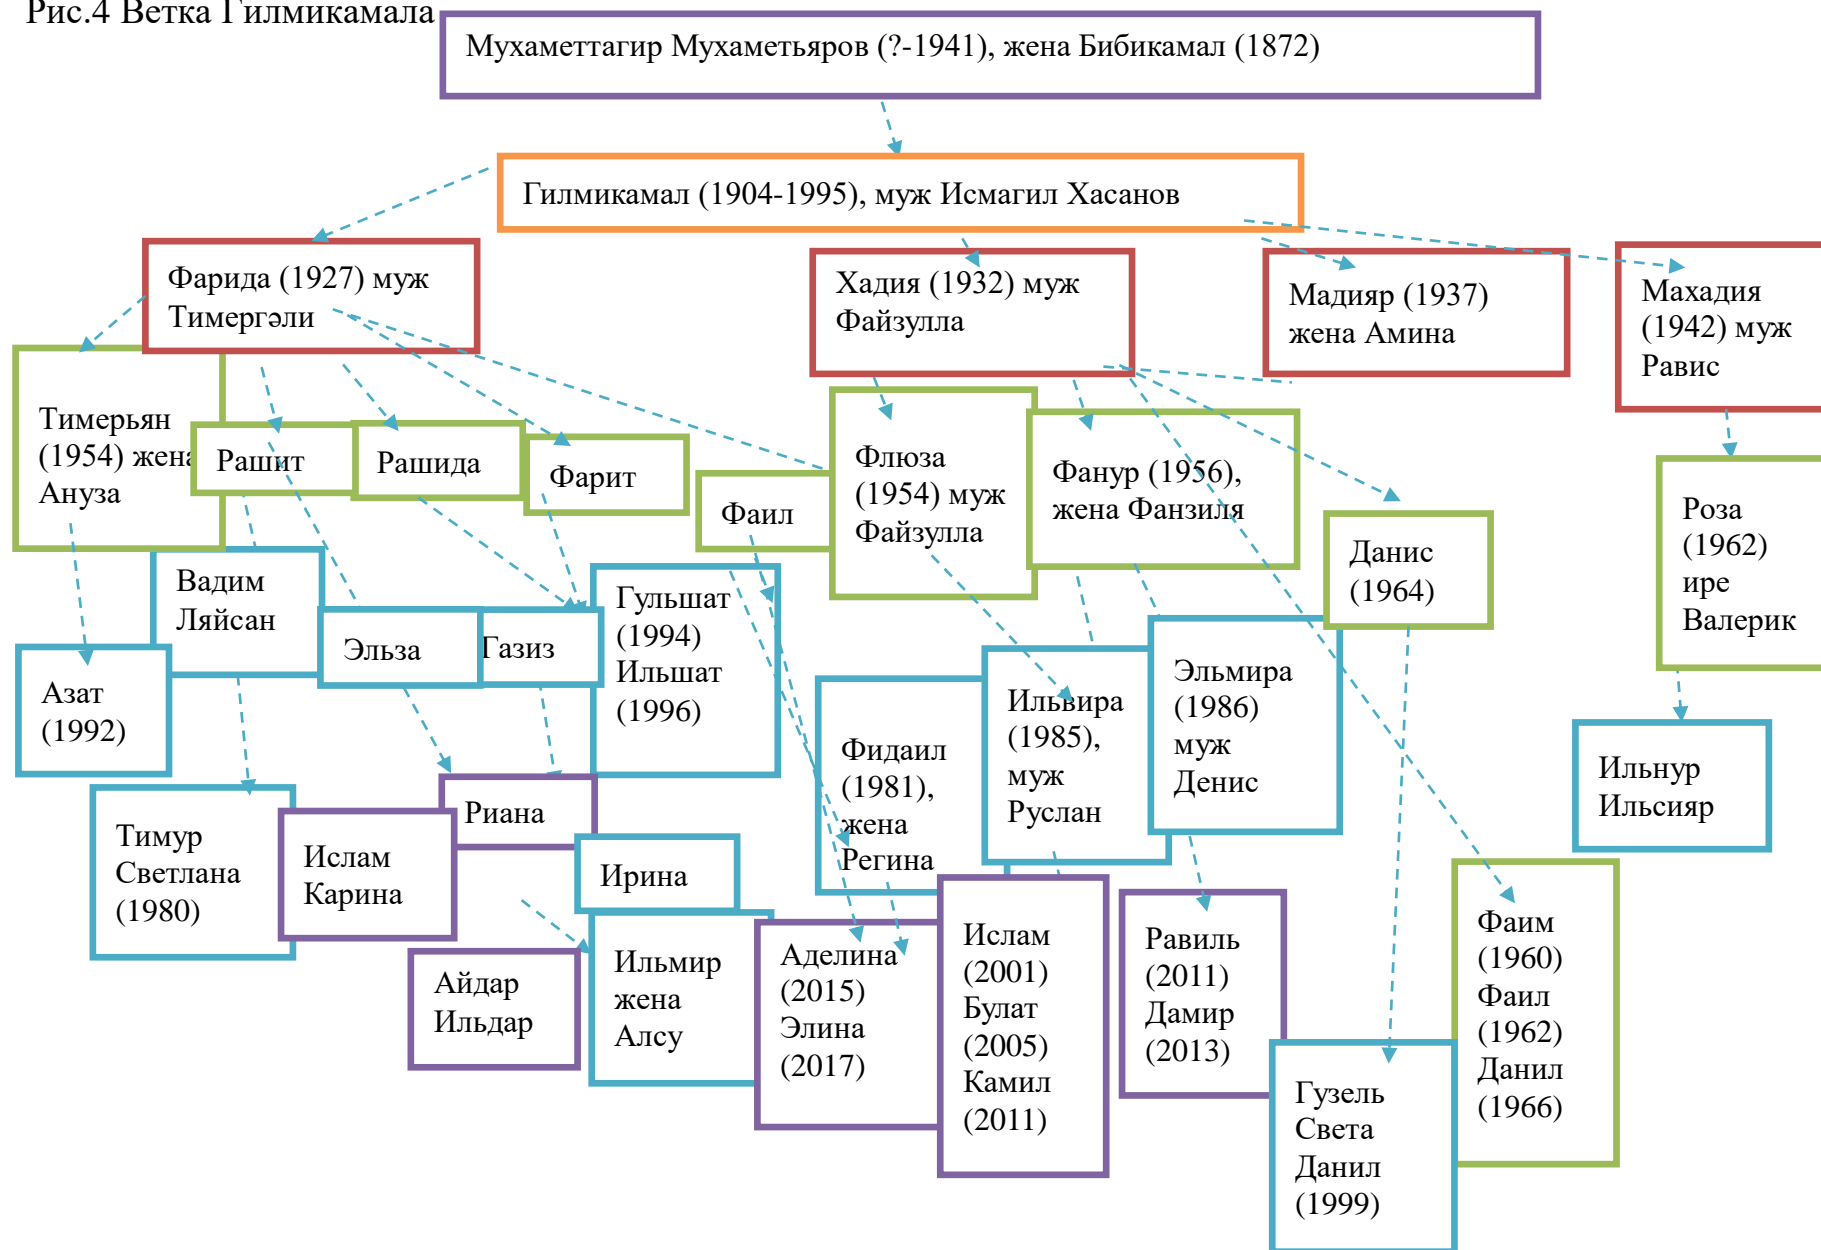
Рис.4 Ветка Гилмикамала

Мухаметтагир Мухаметьяров (?-1941), жена Бибикамал (1872)

Гилмикамал (1904-1995), муж Исмагил Хасанов

Фарида (1927) муж Тимергэли

Хадия (1932) муж Файзулла

Мадияр (1937) жена Амина

Махадия (1942) муж Равис

Тимерьян (1954) жена Ануза

Рашит

Рашида

Фарит

Фаил

Флюза (1954) муж Файзулла

Фанур (1956), жена Фанзиля

Данис (1964)

Роза (1962) ире Валерик

Вадим Ляйсан

Эльза

Газиз

Гульшат (1994) Ильшат (1996)

Азат (1992)

Фидаил (1981), жена Регина

Ильвира (1985), муж Руслан

Эльмира (1986) муж Денис

Ильнур Ильсияр

Тимур Светлана (1980)

Ислам Карина

Риана

Ирина

Айдар Ильдар

Ильмир жена Алсу

Аделина (2015) Элина (2017)

Ислам (2001) Булат (2005) Камил (2011)

Равиль (2011) Дамир (2013)

Гузель Света Данил (1999)

Фаим (1960) Фаил (1962) Данил (1966)